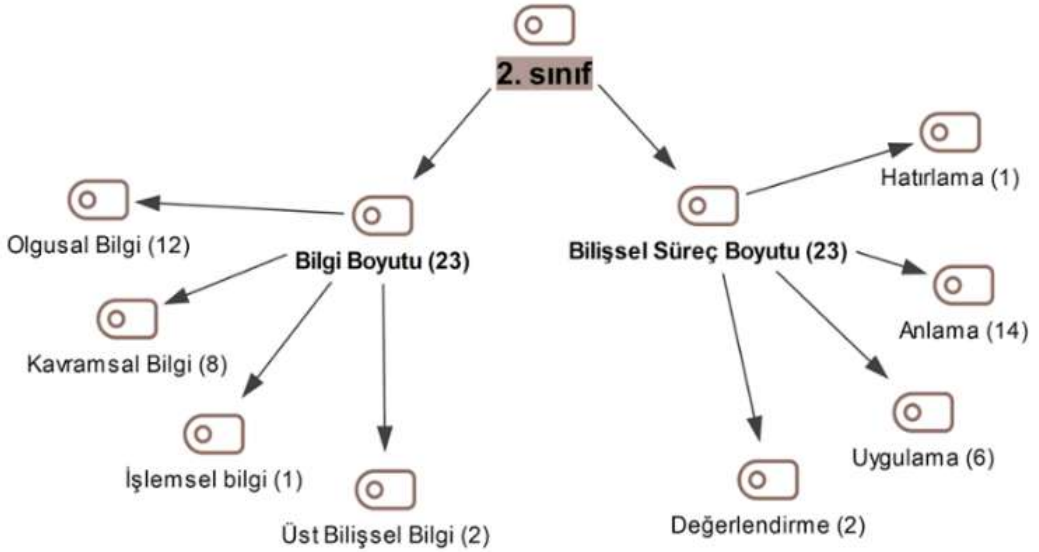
2. sınıf

Bilgi Boyutu (23)

Olgusal Bilgi (12)

Kavramsal Bilgi (8)

İşlemsel bilgi (1)

Üst Bilişsel Bilgi (2)

Bilişsel Süreç Boyutu (23)

Hatırlama (1)

Anlama (14)

Uygulama (6)

Değerlendirme (2)